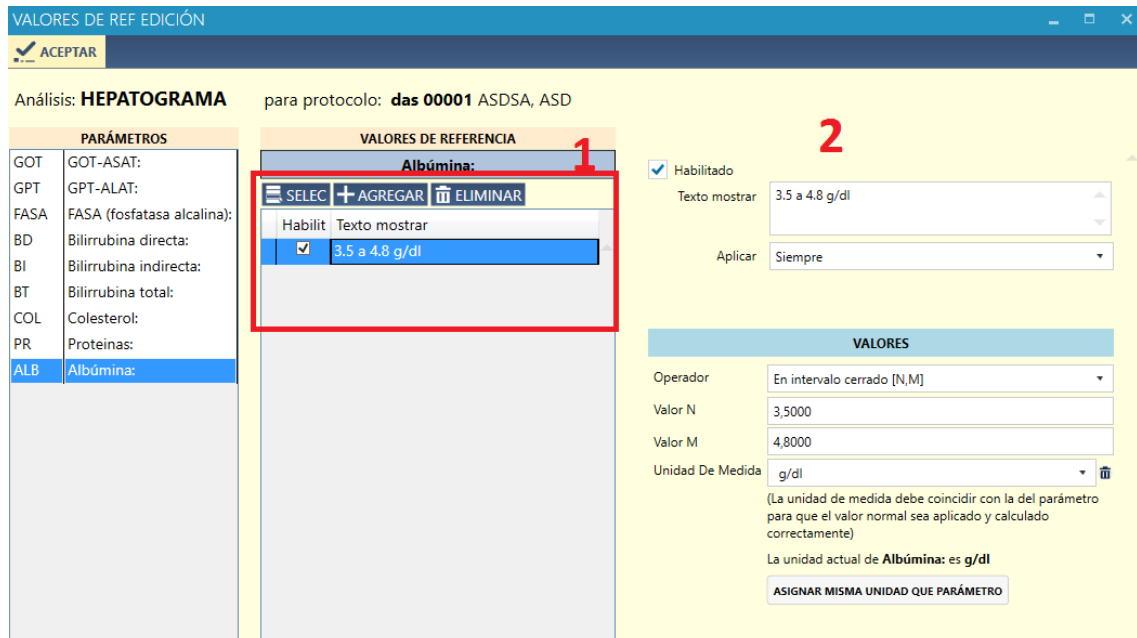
VALORES DE REF EDICIÓN

ACEPTAR

Análisis: HEPATOGRAMA para protocolo: das 00001 ASDSA, ASD

PARÁMETROS

| | |
|---|---|
| GOT | GOT-ASAT: |
| GPT | GPT-ALAT: |
| FASA | FASA (fosfatasa alcalina): |
| BD | Bilirrubina directa: |
| BI | Bilirrubina indirecta: |
| BT | Bilirrubina total: |
| COL | Colesterol: |
| PR | Proteinas: |
| ALB | Albúmina: |

VALORES DE REFERENCIA

Albúmina:

1

SELEC AGREGAR ELIMINAR

| Habilit | Texto mostrar |
|---|---|
| ☑ | 3.5 a 4.8 g/dl |

2

Habilitado

Texto mostrar 3.5 a 4.8 g/dl

Aplicar Siempre

VALORES

Operador En intervalo cerrado [N,M]

Valor N 3,5000

Valor M 4,8000

Unidad De Medida g/dl

(La unidad de medida debe coincidir con la del parámetro para que el valor normal sea aplicado y calculado correctamente)

La unidad actual de Albúmina: es g/dl

ASIGNAR MISMA UNIDAD QUE PARÁMETRO